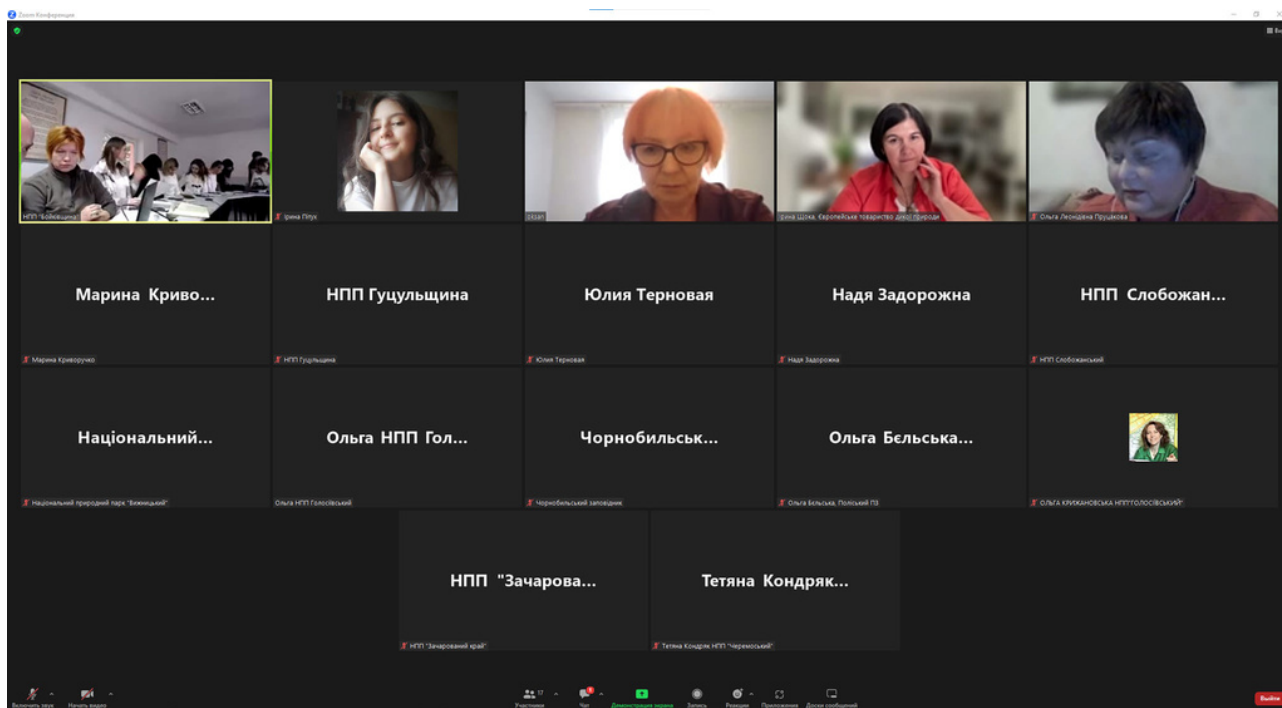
Zoom Конференция

НПП "Бойківщина"

Ірина Пітух

oksan

Олена Шока, Європейська товариство дикої природи

Ольга Леонідівна Прущакова

Марина Криво...

Марина Криворучко

НПП Гуцульщина

НПП Гуцульщина

Юлия Терновая

Юлия Терновая

Надя Задорожна

Надя Задорожна

НПП Слобожан...

НПП Слобожанський

Національний...

Національний природний парк "Вижницький"

Ольга НПП Гол...

Ольга НПП Голосіївський

Чорнобильськ...

Чорнобильський заповідник

Ольга Бєльська...

Ольга Бєльська, Поліський ПЗ

ОЛЬГА КРИЖАНОВСЬКА НППГОЛОСІЇВСЬКИЙ

НПП "Зачарова...

НПП "Зачарований край"

Тетяна Кондряк...

Тетяна Кондряк НПП "Черемоський"

Включить звук

Начать видео

Участники 17

Чат

Демонстрация экрана

Запись

Реакции

Приложения

Доски сообщений

Выйти